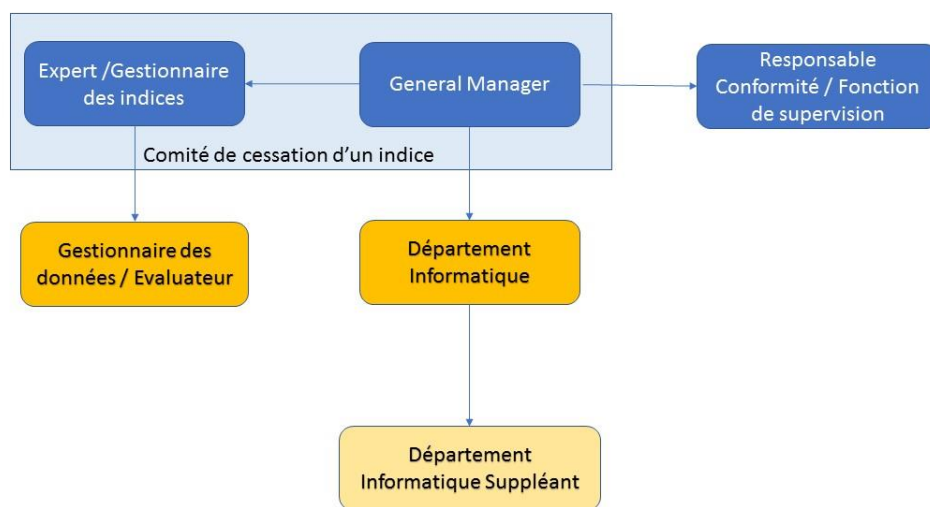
Expert /Gestionnaire des indices

General Manager

Responsable Conformité / Fonction de supervision

Comité de cessation d'un indice

Gestionnaire des données / Evaluateur

Département Informatique

Département Informatique Suppléant